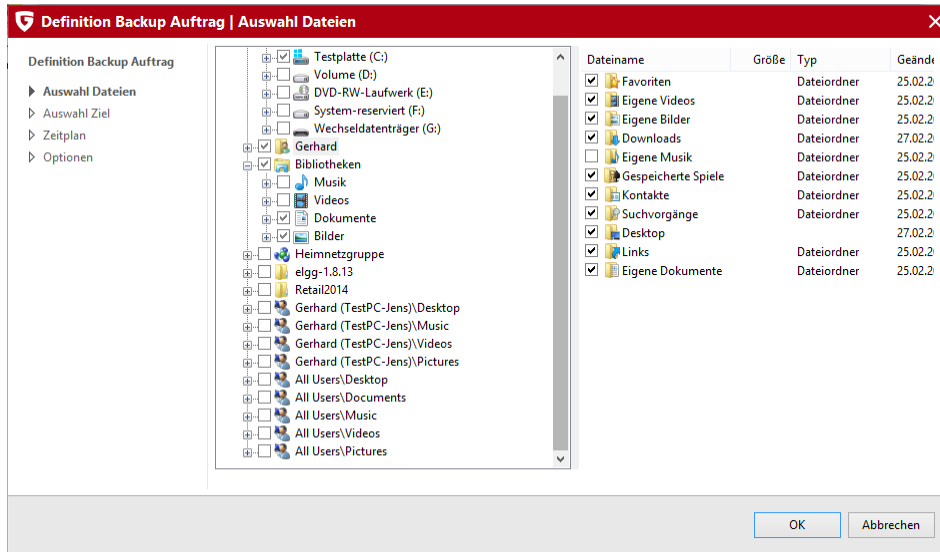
Definition Backup Auftrag | Auswahl Dateien

Definition Backup Auftrag

Auswahl Dateien
Auswahl Ziel
Zeitplan
Optionen

Testplatte (C:)
Volume (D:)
DVD-RW-Laufwerk (E:)
System-reserviert (F:)
Wechseldatenträger (G:)
Gerhard
Bibliotheken
Musik
Videos
Dokumente
Bilder
Heimnetzgruppe
elgg-1.8.13
Retail2014
Gerhard (TestPC-Jens)\Desktop
Gerhard (TestPC-Jens)\Music
Gerhard (TestPC-Jens)\Videos
Gerhard (TestPC-Jens)\Pictures
All Users\Desktop
All Users\Documents
All Users\Music
All Users\Videos
All Users\Pictures

| Dateiname | Größe | Typ | Geände |
|---|---|---|---|
| Favoriten | | Dateiordner | 25.02.2 |
| Eigene Videos | | Dateiordner | 25.02.2 |
| Eigene Bilder | | Dateiordner | 25.02.2 |
| Downloads | | Dateiordner | 27.02.2 |
| Eigene Musik | | Dateiordner | 25.02.2 |
| Gespeicherte Spiele | | Dateiordner | 25.02.2 |
| Kontakte | | Dateiordner | 25.02.2 |
| Suchvorgänge | | Dateiordner | 25.02.2 |
| Desktop | | | 27.02.2 |
| Links | | Dateiordner | 25.02.2 |
| Eigene Dokumente | | Dateiordner | 25.02.2 |

OK
Abbrechen